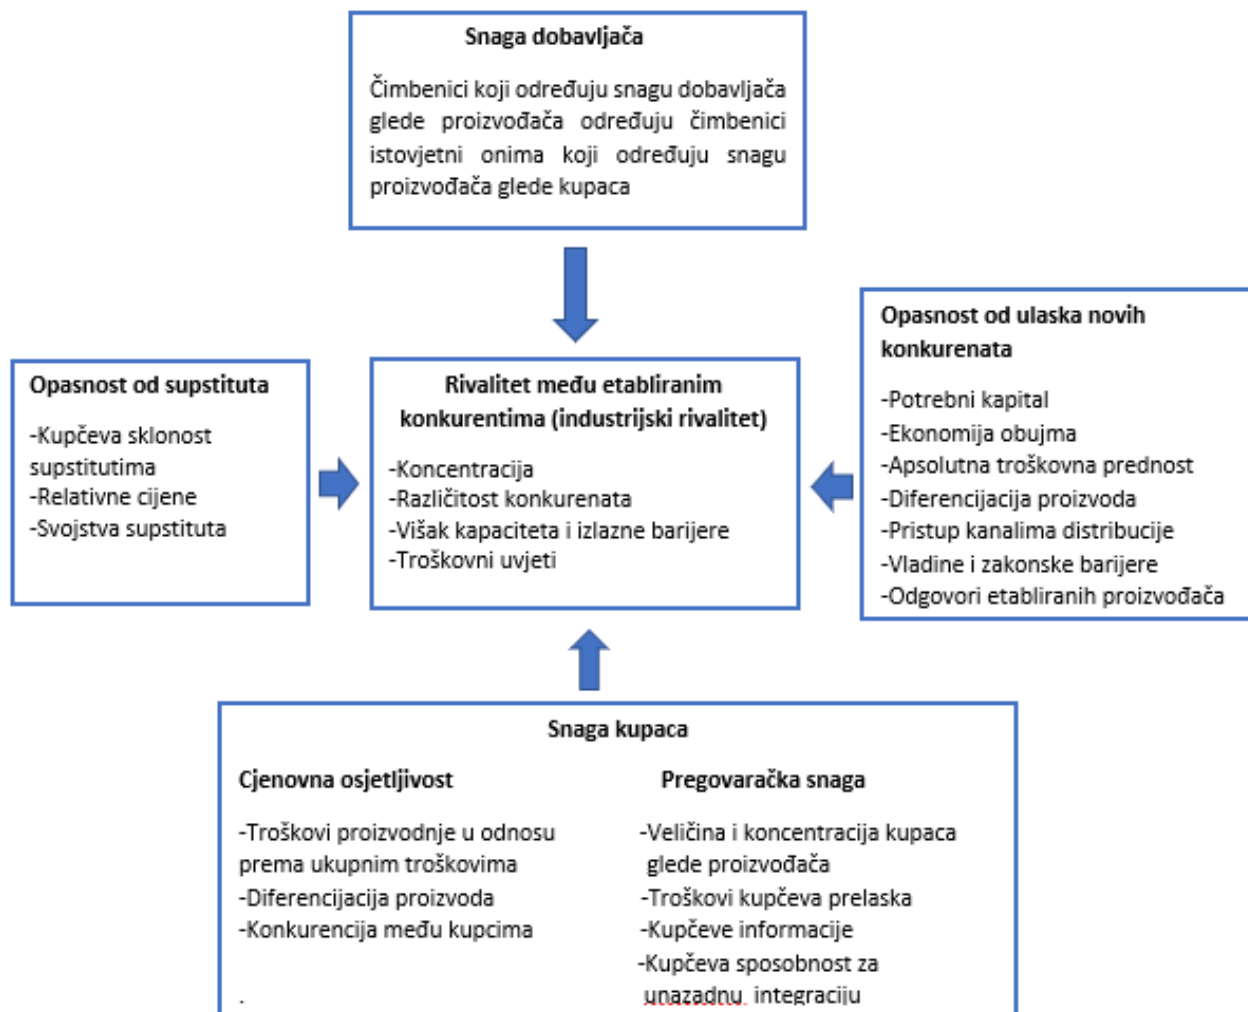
Snaga dobavljača

Čimbenici koji određuju snagu dobavljača glede proizvođača određuju čimbenici istovjetni onima koji određuju snagu proizvođača glede kupaca

Opasnost od supstituta

-Kupčeva sklonost supstitutima
-Relativne cijene
-Svojstva supstituta

Rivalitet među etabliranim konkurentima (industrijski rivalitet)

-Koncentracija
-Različitost konkurenata
-Višak kapaciteta i izlazne barijere
-Troškovni uvjeti

Opasnost od ulaska novih konkurenata

-Potrebni kapital
-Ekonomija obujma
-Apsolutna troškovna prednost
-Diferencijacija proizvoda
-Pristup kanalima distribucije
-Vladine i zakonske barijere
-Odgovori etabliranih proizvođača

Snaga kupaca

Cjenovna osjetljivost

-Troškovi proizvodnje u odnosu prema ukupnim troškovima
-Diferencijacija proizvoda
-Konkurencija među kupcima

.

Pregovaračka snaga

-Veličina i koncentracija kupaca glede proizvođača
-Troškovi kupčeva prelaska
-Kupčeve informacije
-Kupčeva sposobnost za unazadnu integraciju